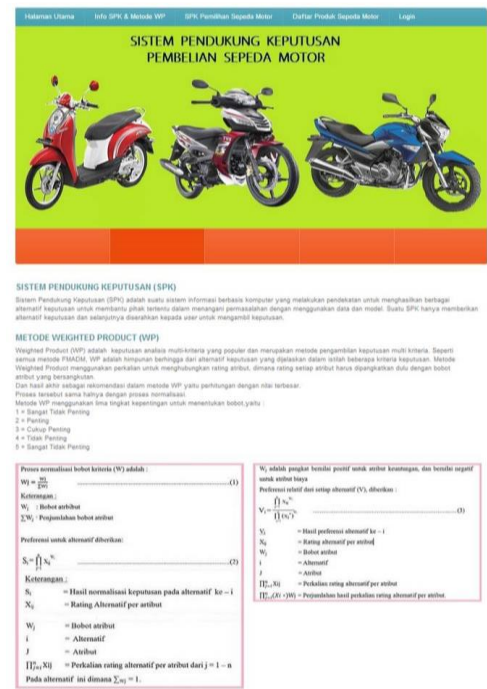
Halaman Utama Info SPK & Metode WP SPK Pemilihan Sepeda Motor Daftar Produk Sepeda Motor Login

SISTEM PENDUKUNG KEPUTUSAN PEMBELIAN SEPEDA MOTOR

SISTEM PENDUKUNG KEPUTUSAN (SPK)

Sistem Pendukung Keputusan (SPK) adalah suatu sistem informasi berbasis komputer yang melakukan pendekatan untuk menghasilkan berbagai alternatif keputusan untuk membantu pihak tertentu dalam menangani permasalahan dengan menggunakan data dan model. Suatu SPK hanya memberikan alternatif keputusan dan selanjutnya diserahkan kepada user untuk mengambil keputusan.

METODE WEIGHTED PRODUCT (WP)

Weighted Product (WP) adalah keputusan analisis multi-kriteria yang populer dan merupakan metode pengambilan keputusan multi kriteria. Seperti semua metode FMADM, WP adalah himpunan berhingga dari alternatif keputusan yang dijelaskan dalam istilah beberapa kriteria keputusan. Metode Weighted Product menggunakan perkalian untuk menghubungkan rating atribut, dimana rating setiap atribut harus dipangkatkan dulu dengan bobot atribut yang bersangkutan.
Dan hasil akhir sebagai rekomendasi dalam metode WP yaitu perhitungan dengan nilai terbesar.
Proses tersebut sama halnya dengan proses normalisasi.
Metode WP menggunakan lima tingkat kepentingan untuk menentukan bobot,yaitu :
1 = Sangat Tidak Penting
2 = Penting
3 = Cukup Penting
4 = Tidak Penting
5 = Sangat Tidak Penting

Proses normalisasi bobot kriteria (W) adalah :
$Wj = \frac{wj}{\sum wj}$ ..........(1)
Keterangan :
$W_j$ : Bobot atributbut
$\sum W_j$ : Penjumlahan bobot atribut

Preferensi untuk alternatif diberikan:
$S_i = \prod_{j=1}^{n} X_{ij}^{w_j}$ ..........(2)
Keterangan :
$S_i$ = Hasil normalisasi keputusan pada alternatif ke – i
$X_{ij}$ = Rating Alternatif per atribut
$W_j$ = Bobot atribut
i = Alternatif
J = Atribut
$\prod_{j=1}^{n} Xij$ = Perkalian rating alternatif per atribut dari j = 1 – n
Pada alternatif ini dimana $\sum w_j = 1$.

$W_j$ adalah pangkat bernilai positif untuk atribut keuntungan, dan bernilai negatif untuk atribut biaya
Preferensi relatif dari setiap alternatif ($V_i$), diberikan :
$V_i = \frac{\prod_{j=1}^{n} x_{ij}^{w_j}}{\prod (x_j^*)^{w_j}}$ ..........(3)
$V_i$ = Hasil preferensi alternatif ke – i
$X_{ij}$ = Rating alternatif per atribut
$W_j$ = Bobot atribut
i = Alternatif
J = Atribut
$\prod_{j=1}^{n} Xij$ = Perkalian rating alternatif per atribut
$\prod_{j=1}^{n}(Xi^*)Wj$ = Penjumlahan hasil perkalian rating alternatif per atribut.